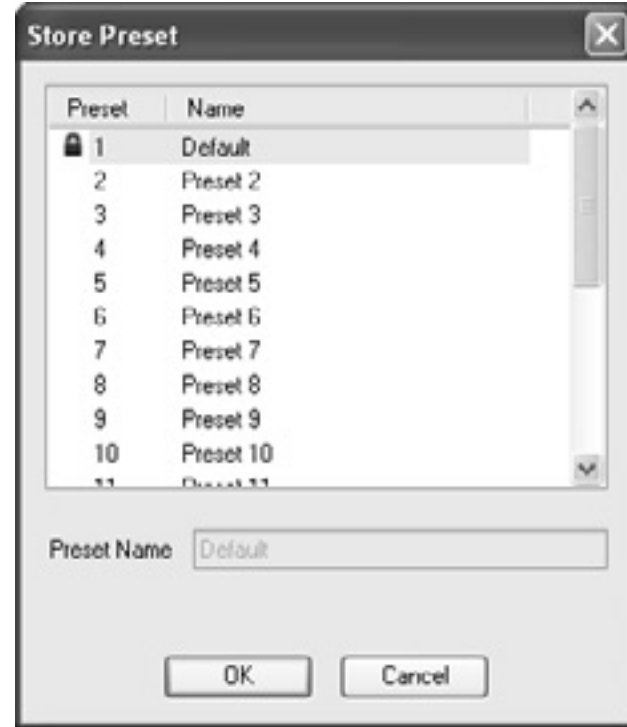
Store Preset

| Preset | Name |
|---|---|
| 1 | Default |
| 2 | Preset 2 |
| 3 | Preset 3 |
| 4 | Preset 4 |
| 5 | Preset 5 |
| 6 | Preset 6 |
| 7 | Preset 7 |
| 8 | Preset 8 |
| 9 | Preset 9 |
| 10 | Preset 10 |
| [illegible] | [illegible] |

Preset Name Default

OK Cancel